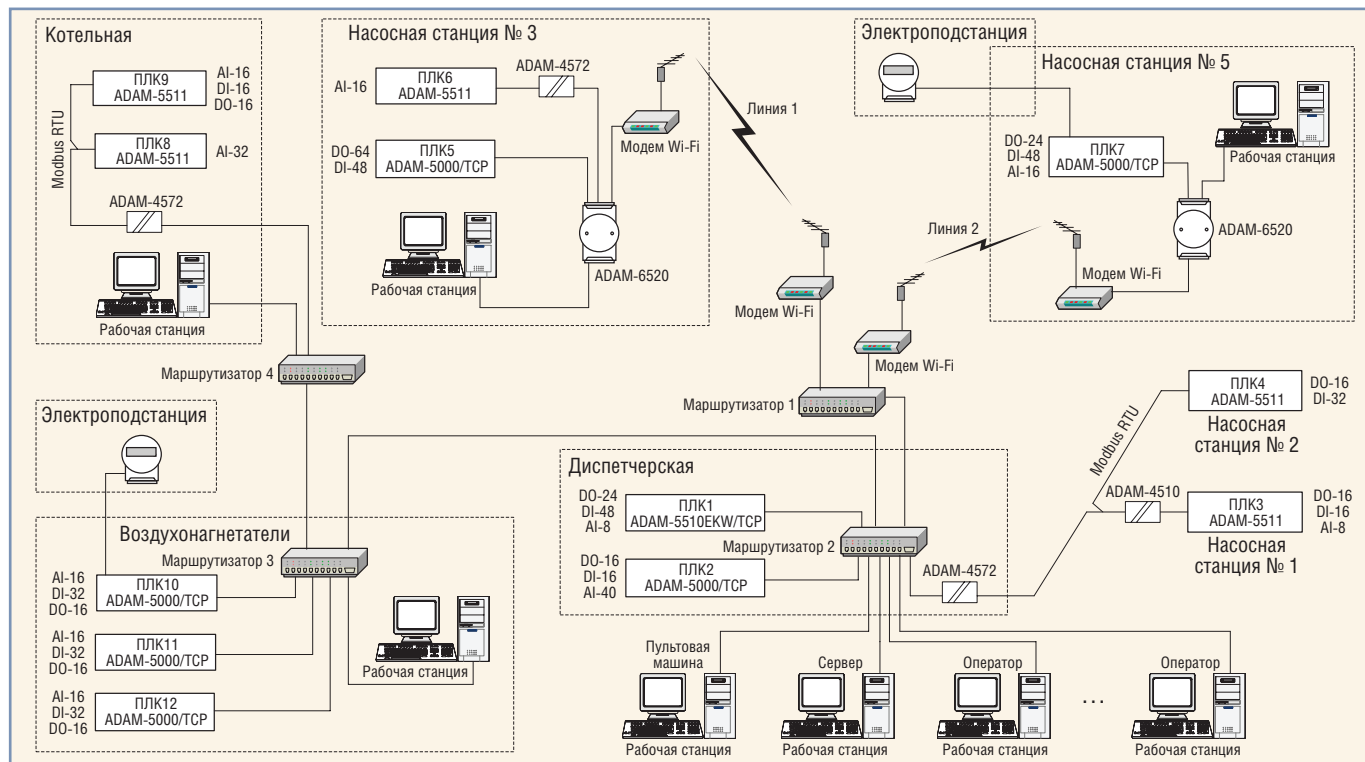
Котельная

ПЛК9
ADAM-5511
AI-16
DI-16
DO-16

Modbus RTU

ПЛК8
ADAM-5511
AI-32

ADAM-4572

Рабочая станция

Насосная станция № 3

AI-16
ПЛК6
ADAM-5511
ADAM-4572

DO-64
DI-48
ПЛК5
ADAM-5000/TCP

Модем Wi-Fi

Рабочая станция
ADAM-6520

Линия 1

Электроподстанция

Насосная станция № 5

DO-24
DI-48
AI-16
ПЛК7
ADAM-5000/TCP

Рабочая станция
ADAM-6520

Линия 2

Модем Wi-Fi

Модем Wi-Fi

Модем Wi-Fi

Маршрутизатор 4

Маршрутизатор 1

Электроподстанция

ПЛК4
ADAM-5511
DO-16
DI-32
Насосная станция № 2

Modbus RTU

Диспетчерская

DO-24
DI-48
AI-8
ПЛК1
ADAM-5510EKW/TCP

Маршрутизатор 2

DO-16
DI-16
AI-40
ПЛК2
ADAM-5000/TCP

ADAM-4510
ПЛК3
ADAM-5511
DO-16
DI-16
AI-8
Насосная станция № 1

ADAM-4572

Воздухонагнетатели

Маршрутизатор 3

AI-16
DI-32
DO-16
ПЛК10
ADAM-5000/TCP

AI-16
DI-32
DO-16
ПЛК11
ADAM-5000/TCP

Рабочая станция

AI-16
DI-32
DO-16
ПЛК12
ADAM-5000/TCP

Пультовая машина
Рабочая станция

Сервер
Рабочая станция

Оператор
Рабочая станция

...

Оператор
Рабочая станция